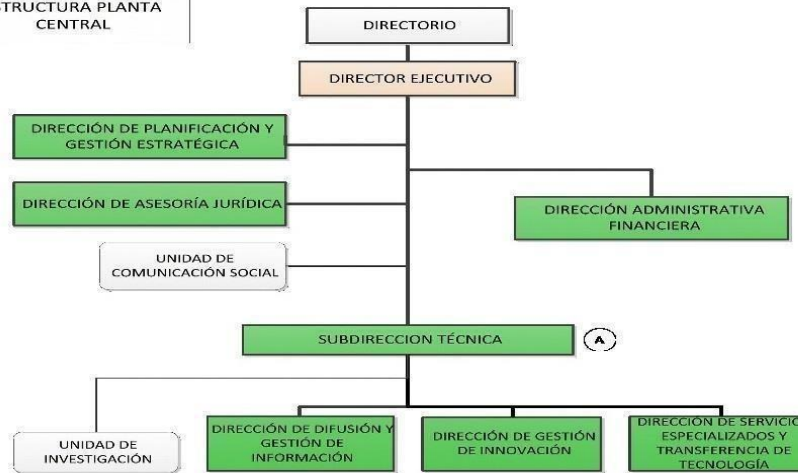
STRUCTURA PLANTA CENTRAL

DIRECTORIO

DIRECTOR EJECUTIVO

DIRECCIÓN DE PLANIFICACIÓN Y GESTIÓN ESTRATÉGICA

DIRECCIÓN DE ASESORÍA JURÍDICA

DIRECCIÓN ADMINISTRATIVA FINANCIERA

UNIDAD DE COMUNICACIÓN SOCIAL

SUBDIRECCION TÉCNICA

A

UNIDAD DE INVESTIGACIÓN

DIRECCIÓN DE DIFUSIÓN Y GESTIÓN DE INFORMACIÓN

DIRECCIÓN DE GESTIÓN DE INNOVACIÓN

DIRECCIÓN DE SERVICIO ESPECIALIZADOS Y TRANSFERENCIA DE TECNOLOGÍA